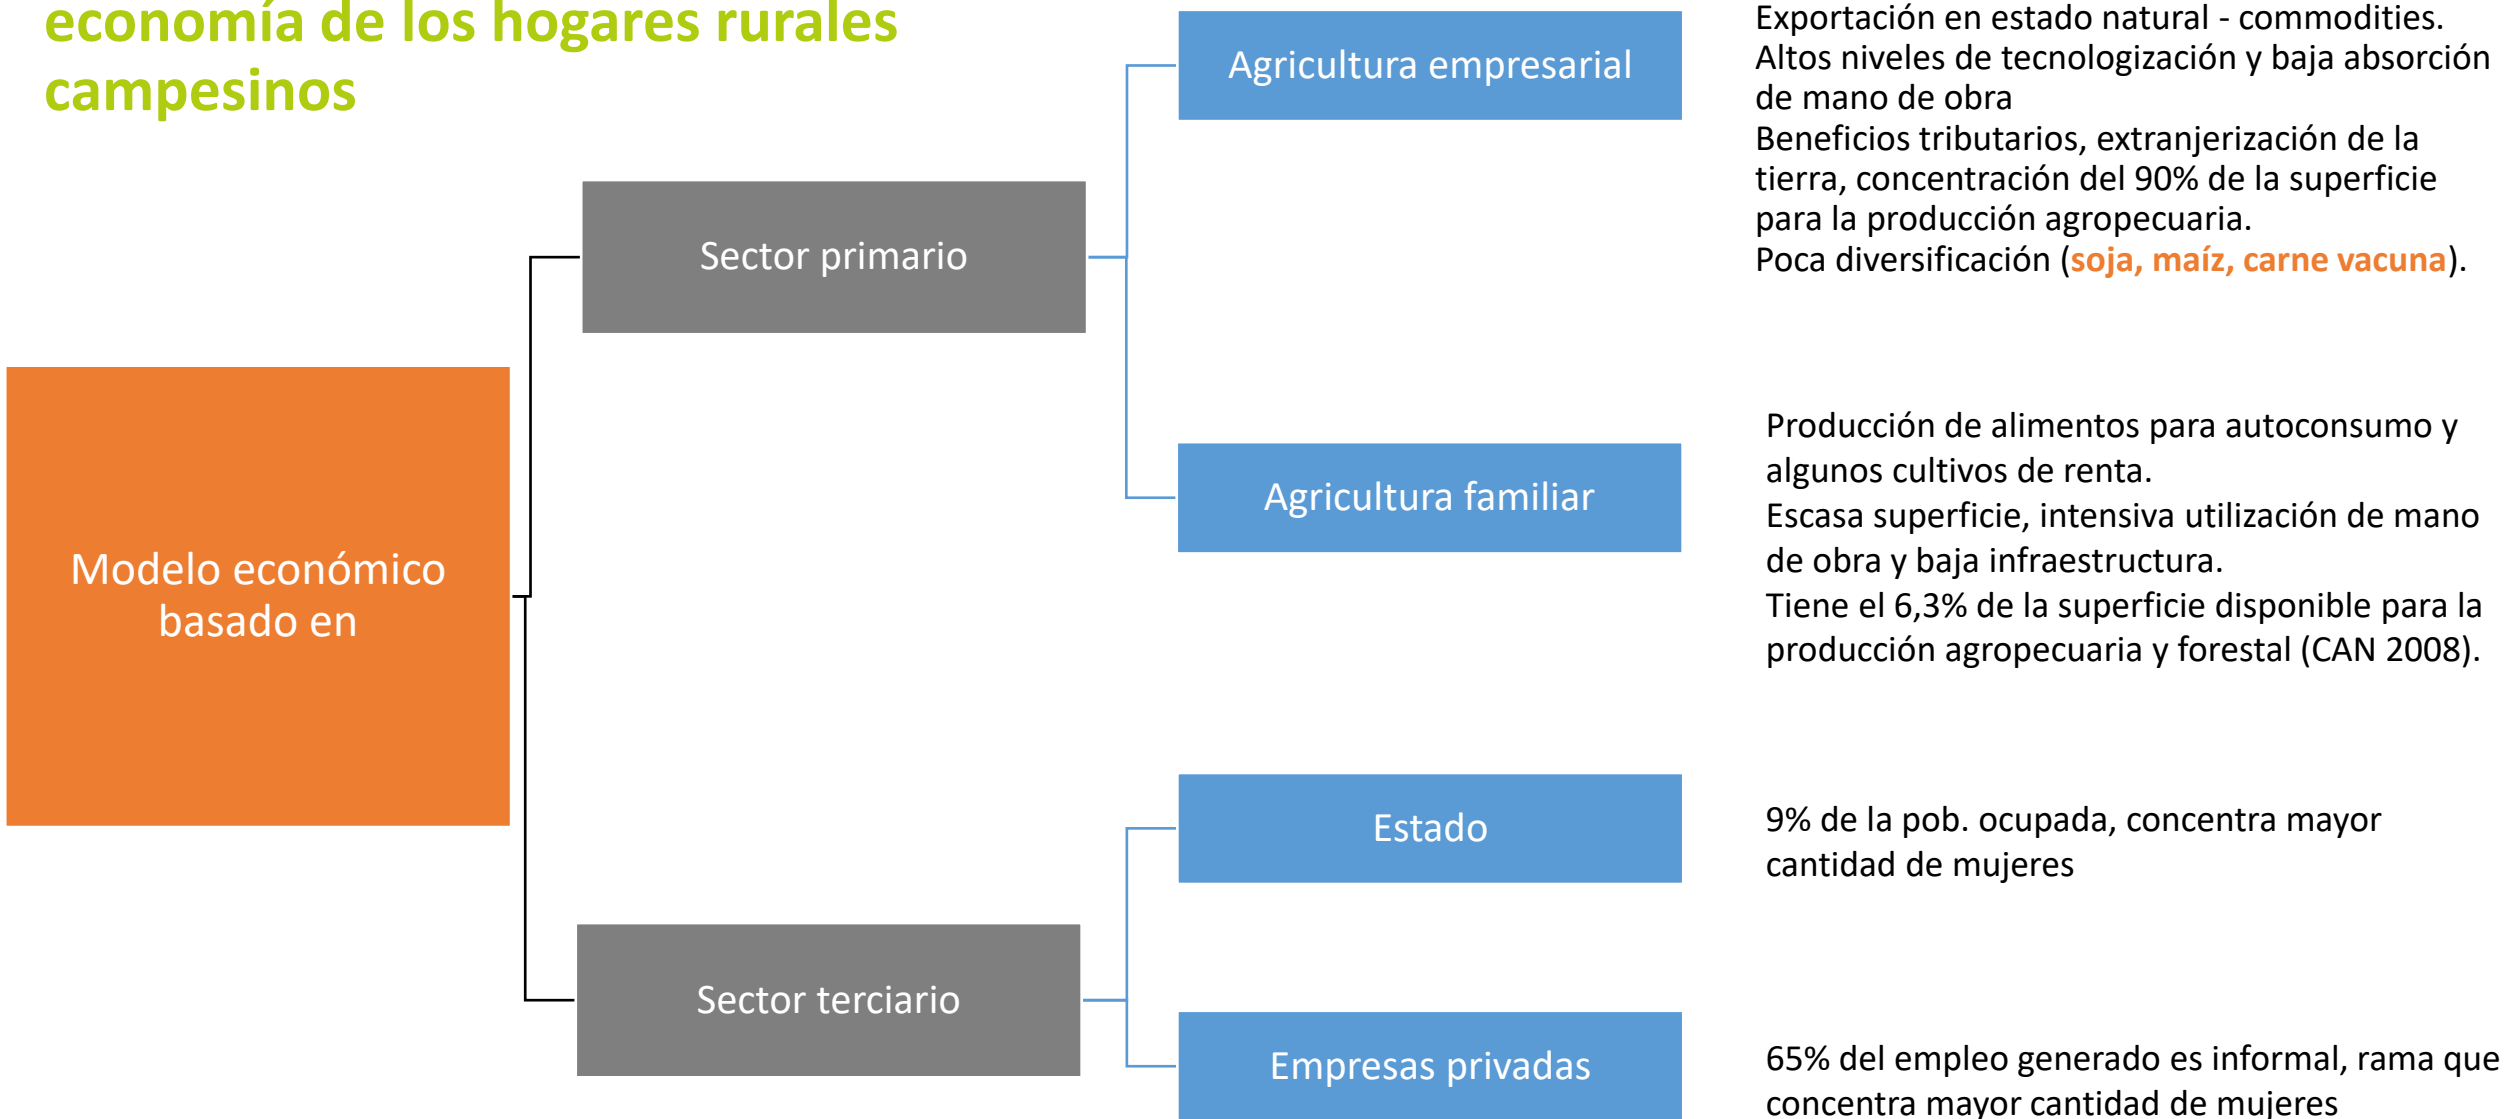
economía de los hogares rurales campesinos

Modelo económico basado en

Sector primario

Agricultura empresarial

Exportación en estado natural - commodities.
Altos niveles de tecnologización y baja absorción de mano de obra
Beneficios tributarios, extranjerización de la tierra, concentración del 90% de la superficie para la producción agropecuaria.
Poca diversificación (soja, maíz, carne vacuna).

Agricultura familiar

Producción de alimentos para autoconsumo y algunos cultivos de renta.
Escasa superficie, intensiva utilización de mano de obra y baja infraestructura.
Tiene el 6,3% de la superficie disponible para la producción agropecuaria y forestal (CAN 2008).

Sector terciario

Estado

9% de la pob. ocupada, concentra mayor cantidad de mujeres

Empresas privadas

65% del empleo generado es informal, rama que concentra mayor cantidad de mujeres